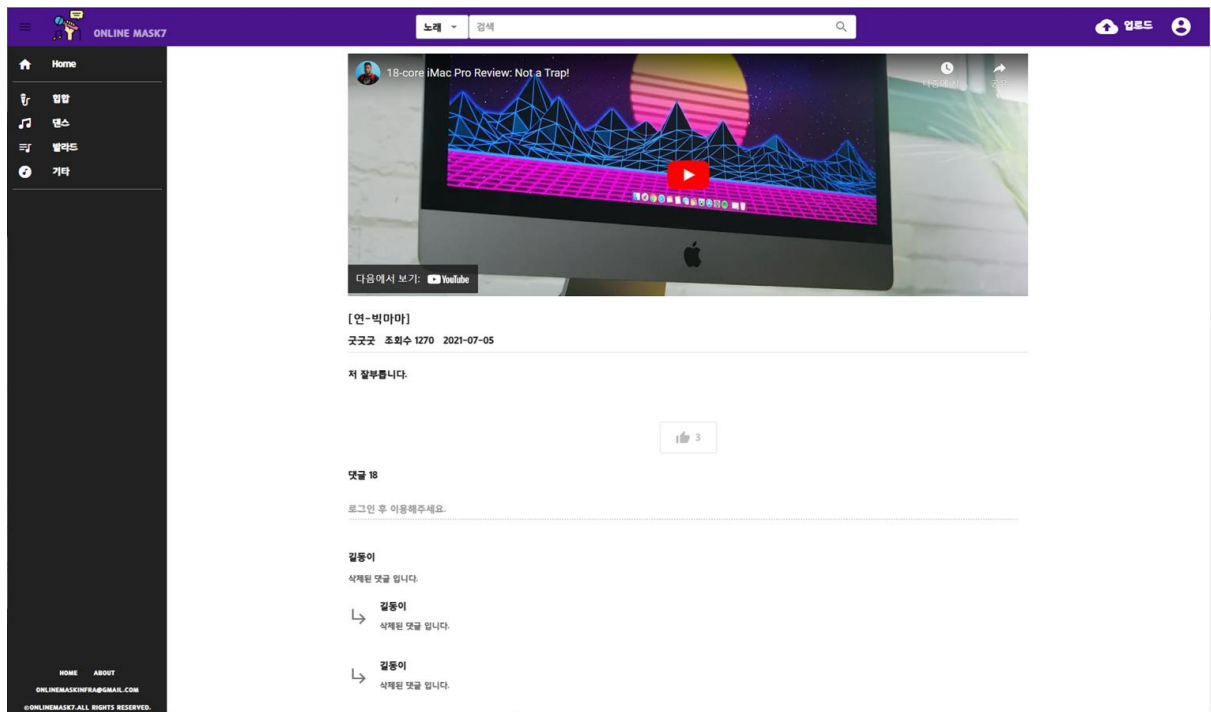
ONLINE MASK7

노래 검색

업로드

Home
힙합
댄스
발라드
기타

18-core iMac Pro Review: Not a Trap!

나중에 보기 공유

다음에서 보기: YouTube

[연-빅마마]
굿굿굿 조회수 1270 2021-07-05

저 잘부릅니다.

3

댓글 18

로그인 후 이용해주세요.

길동이
삭제된 댓글 입니다.

길동이
삭제된 댓글 입니다.

길동이
삭제된 댓글 입니다.

HOME ABOUT
ONLINEMASKINFRA@GMAIL.COM
©ONLINEMASK7.ALL RIGHTS RESERVED.